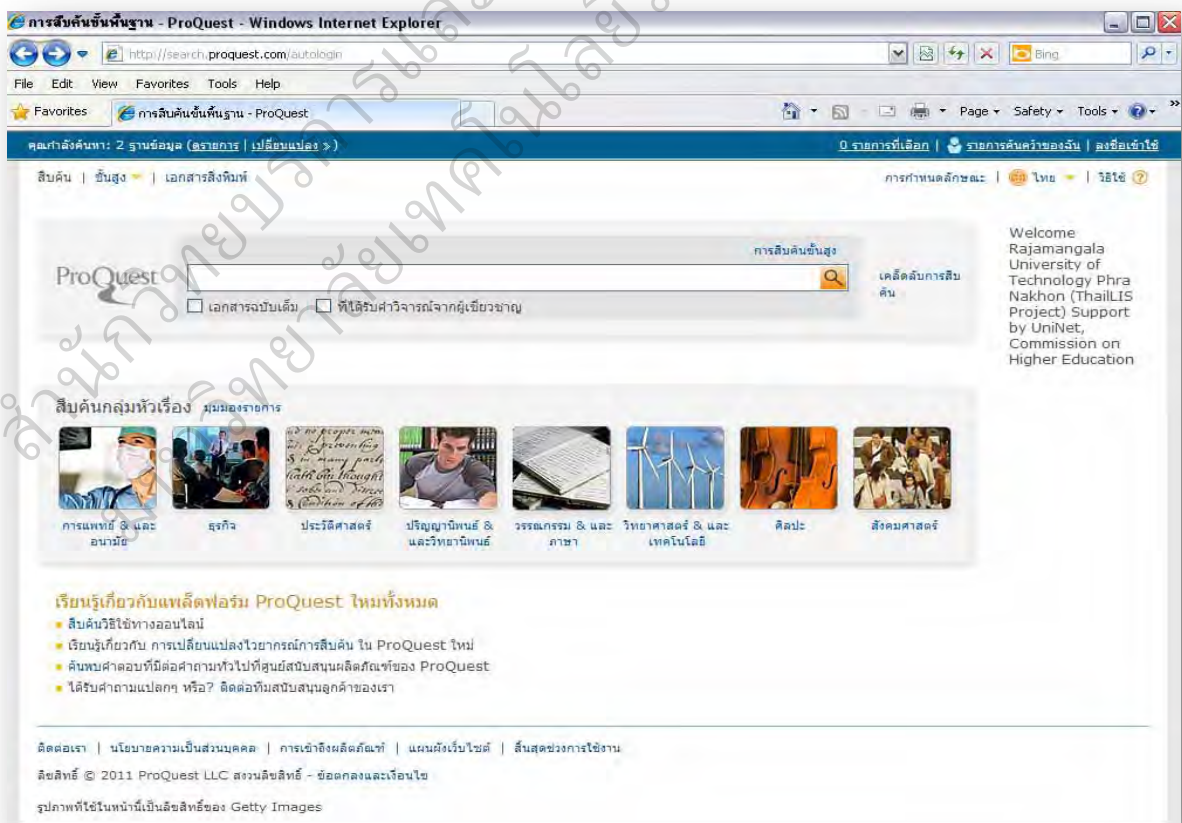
การสืบค้นขั้นพื้นฐาน - ProQuest - Windows Internet Explorer

http://search.proquest.com/autologin

Bing

File Edit View Favorites Tools Help

Favorites การสืบค้นขั้นพื้นฐาน - ProQuest

Page ▾ Safety ▾ Tools ▾

คุณกำลังค้นหา: 2 ฐานข้อมูล (ดูรายการ | เปลี่ยนแปลง »)

0 รายการที่เลือก | รายการค้นคว้าของฉัน | ลงชื่อเข้าใช้

สืบค้น | ขั้นสูง | เอกสารสิ่งพิมพ์

การกำหนดลักษณะ | ไทย | วิธีใช้

การสืบค้นขั้นสูง

ProQuest

เคล็ดลับการสืบค้น

เอกสารฉบับเต็ม ที่ได้รับคำวิจารณ์จากผู้เชี่ยวชาญ

Welcome Rajamangala University of Technology Phra Nakhon (ThaiLIS Project) Support by UniNet, Commission on Higher Education

สืบค้นกลุ่มหัวเรื่อง มุมมองรายการ

การแพทย์ & และอนามัย

ธุรกิจ

ประวัติศาสตร์

ปริญญานิพนธ์ & และวิทยานิพนธ์

วรรณกรรม & และภาษา

วิทยาศาสตร์ & และเทคโนโลยี

ศิลปะ

สังคมศาสตร์

เรียนรู้เกี่ยวกับแพล็ตฟอร์ม ProQuest ใหม่ทั้งหมด

สืบค้นวิธีใช้ทางออนไลน์

เรียนรู้เกี่ยวกับ การเปลี่ยนแปลงไวยากรณ์การสืบค้น ใน ProQuest ใหม่

ค้นพบคำตอบที่มีต่อคำถามทั่วไปที่ศูนย์สนับสนุนผลิตภัณฑ์ของ ProQuest

ได้รับคำถามแปลกๆ หรือ? ติดต่อทีมสนับสนุนลูกค้าของเรา

ติดต่อเรา | นโยบายความเป็นส่วนบุคคล | การเข้าถึงผลิตภัณฑ์ | แผนผังเว็บไซต์ | สิ้นสุดช่วงการใช้งาน

ลิขสิทธิ์ © 2011 ProQuest LLC สงวนลิขสิทธิ์ - ข้อตกลงและเงื่อนไข

รูปภาพที่ใช้ในหน้านี้เป็นลิขสิทธิ์ของ Getty Images

สำนักวิทยบริการและเทคโนโลยีสารสนเทศ มหาวิทยาลัยเทคโนโลยีราชมงคลพระนคร